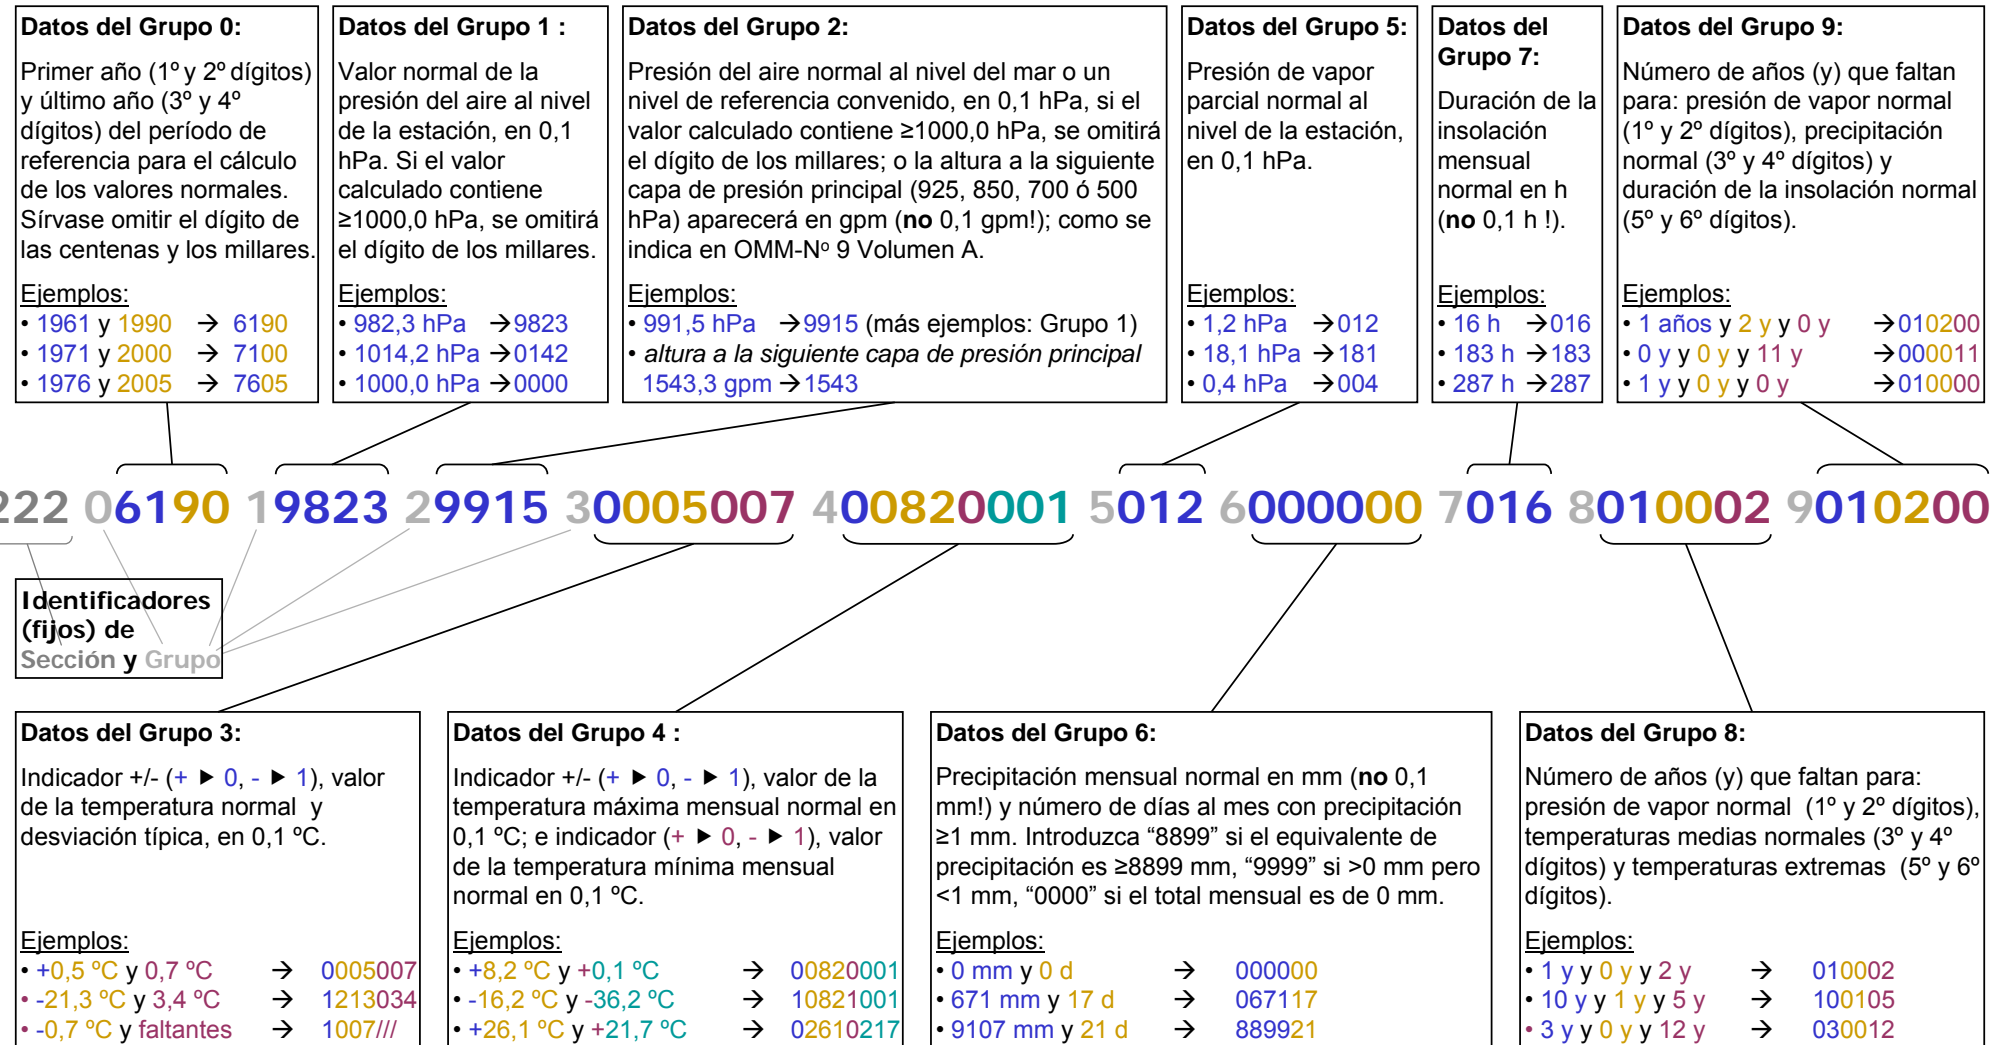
**Datos del Grupo 0:**

Primer año (1º y 2º dígitos) y último año (3º y 4º dígitos) del período de referencia para el cálculo de los valores normales. Sírvase omitir el dígito de las centenas y los millares.

Ejemplos:
• 1961 y 1990 → 6190
• 1971 y 2000 → 7100
• 1976 y 2005 → 7605

**Datos del Grupo 1 :**

Valor normal de la presión del aire al nivel de la estación, en 0,1 hPa. Si el valor calculado contiene ≥1000,0 hPa, se omitirá el dígito de los millares.

Ejemplos:
• 982,3 hPa →9823
• 1014,2 hPa →0142
• 1000,0 hPa →0000

**Datos del Grupo 2:**

Presión del aire normal al nivel del mar o un nivel de referencia convenido, en 0,1 hPa, si el valor calculado contiene ≥1000,0 hPa, se omitirá el dígito de los millares; o la altura a la siguiente capa de presión principal (925, 850, 700 ó 500 hPa) aparecerá en gpm (**no** 0,1 gpm!); como se indica en OMM-Nº 9 Volumen A.

Ejemplos:
• 991,5 hPa →9915 (más ejemplos: Grupo 1)
• *altura a la siguiente capa de presión principal* 1543,3 gpm →1543

**Datos del Grupo 5:**

Presión de vapor parcial normal al nivel de la estación, en 0,1 hPa.

Ejemplos:
• 1,2 hPa →012
• 18,1 hPa →181
• 0,4 hPa →004

**Datos del Grupo 7:**

Duración de la insolación mensual normal en h (**no** 0,1 h !).

Ejemplos:
• 16 h →016
• 183 h →183
• 287 h →287

**Datos del Grupo 9:**

Número de años (y) que faltan para: presión de vapor normal (1º y 2º dígitos), precipitación normal (3º y 4º dígitos) y duración de la insolación normal (5º y 6º dígitos).

Ejemplos:
• 1 años y 2 y y 0 y →010200
• 0 y y 0 y y 11 y →000011
• 1 y y 0 y y 0 y →010000

222 06190 19823 29915 30005007 400820001 5012 6000000 7016 8010002 9010200

**Identificadores (fijos) de** Sección y Grupo

**Datos del Grupo 3:**

Indicador +/- (+ ► 0, - ► 1), valor de la temperatura normal y desviación típica, en 0,1 ºC.

Ejemplos:
• +0,5 ºC y 0,7 ºC → 0005007
• -21,3 ºC y 3,4 ºC → 1213034
• -0,7 ºC y faltantes → 1007///

**Datos del Grupo 4 :**

Indicador +/- (+ ► 0, - ► 1), valor de la temperatura máxima mensual normal en 0,1 ºC; e indicador (+ ► 0, - ► 1), valor de la temperatura mínima mensual normal en 0,1 ºC.

Ejemplos:
• +8,2 ºC y +0,1 ºC → 00820001
• -16,2 ºC y -36,2 ºC → 10821001
• +26,1 ºC y +21,7 ºC → 02610217

**Datos del Grupo 6:**

Precipitación mensual normal en mm (**no** 0,1 mm!) y número de días al mes con precipitación ≥1 mm. Introduzca "8899" si el equivalente de precipitación es ≥8899 mm, "9999" si >0 mm pero <1 mm, "0000" si el total mensual es de 0 mm.

Ejemplos:
• 0 mm y 0 d → 000000
• 671 mm y 17 d → 067117
• 9107 mm y 21 d → 889921

**Datos del Grupo 8:**

Número de años (y) que faltan para: presión de vapor normal (1º y 2º dígitos), temperaturas medias normales (3º y 4º dígitos) y temperaturas extremas (5º y 6º dígitos).

Ejemplos:
• 1 y y 0 y y 2 y → 010002
• 10 y y 1 y y 5 y → 100105
• 3 y y 0 y y 12 y → 030012